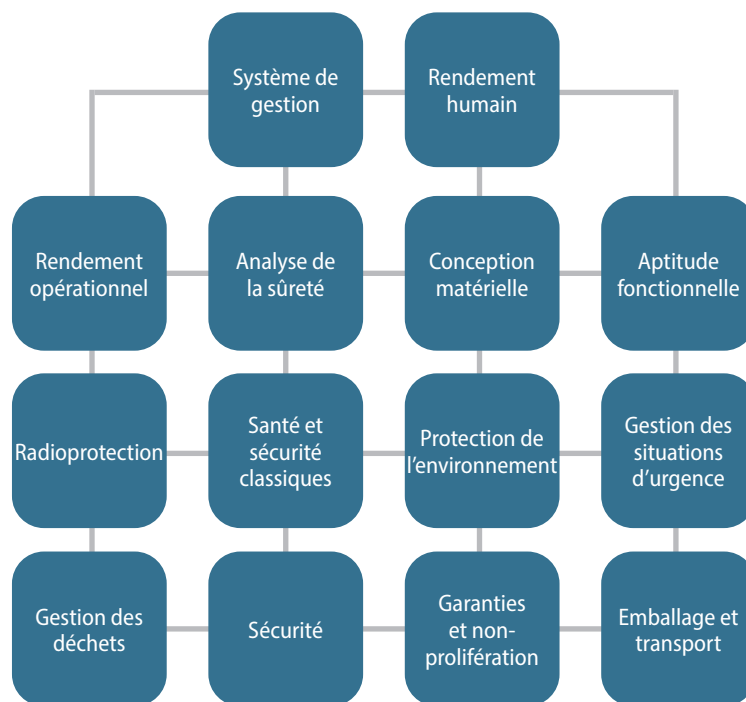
Système de gestion

Rendement humain

Rendement opérationnel

Analyse de la sûreté

Conception matérielle

Aptitude fonctionnelle

Radioprotection

Santé et sécurité classiques

Protection de l'environnement

Gestion des situations d'urgence

Gestion des déchets

Sécurité

Garanties et non-prolifération

Emballage et transport